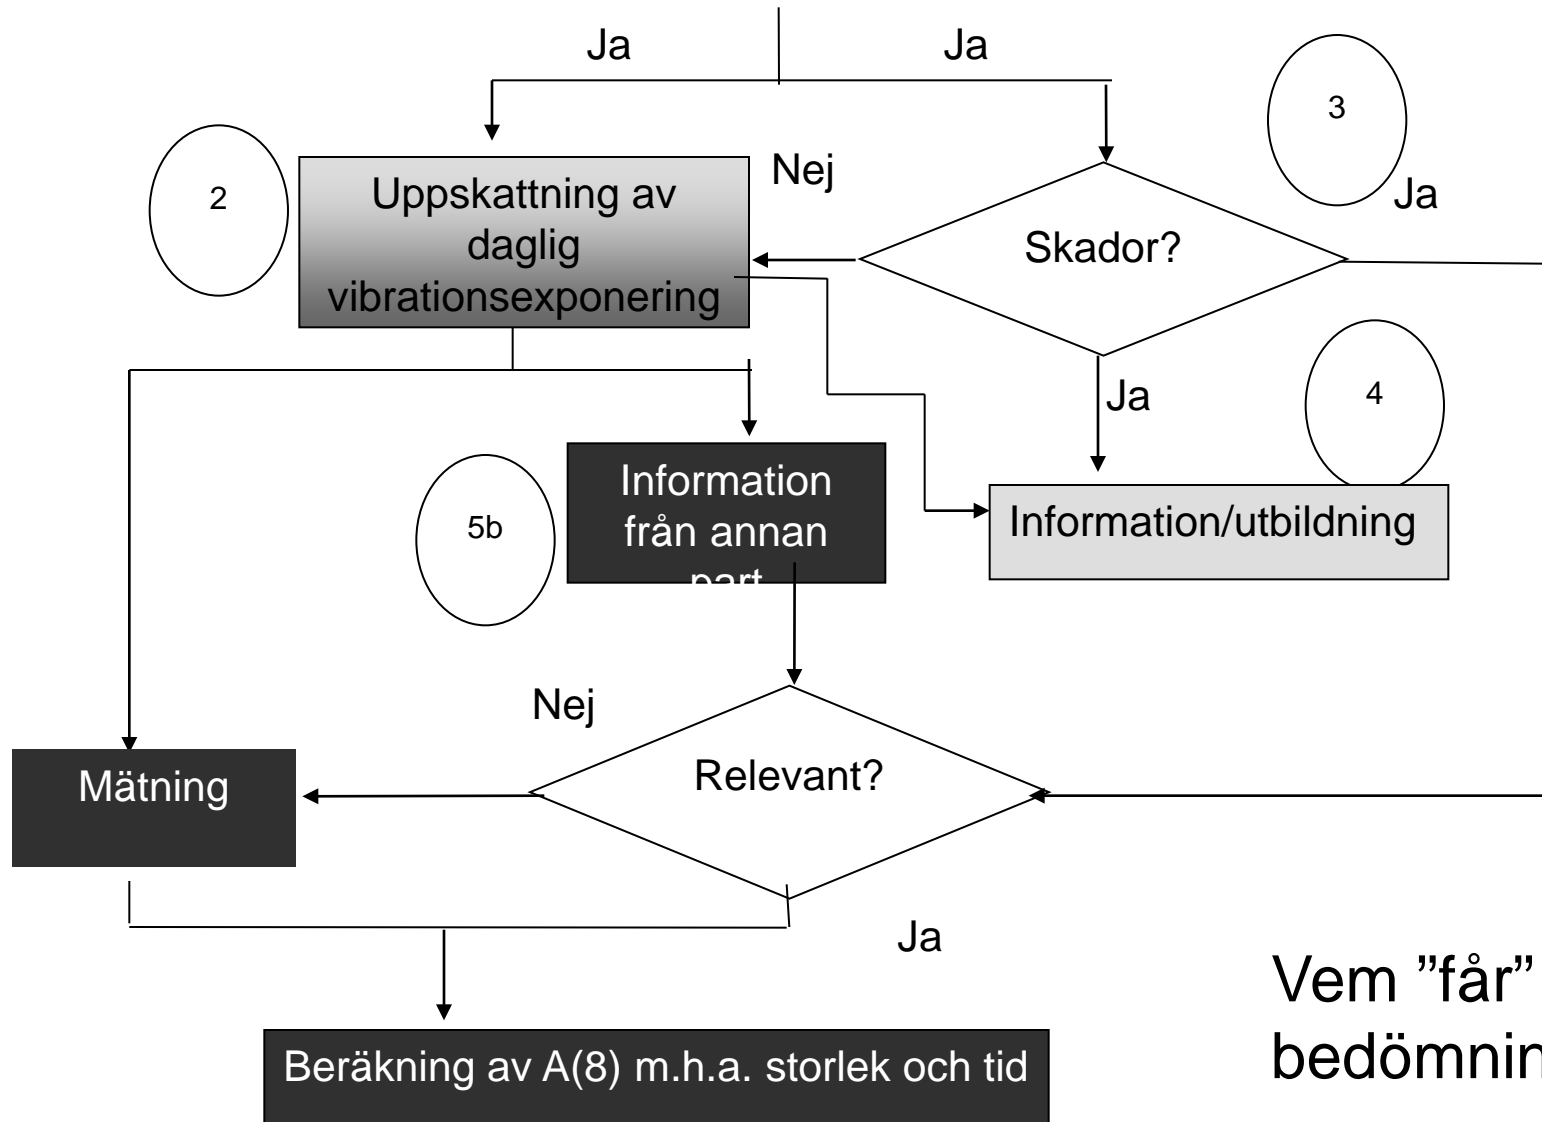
Ja

Ja

3

2

Uppskattning av daglig vibrationsexponering

Nej

Skador?

Ja

Ja

4

5b

Information från annan part

Information/utbildning

Nej

Mätning

Relevant?

Ja

Beräkning av A(8) m.h.a. storlek och tid

Vem ”får” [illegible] bedömnin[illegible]